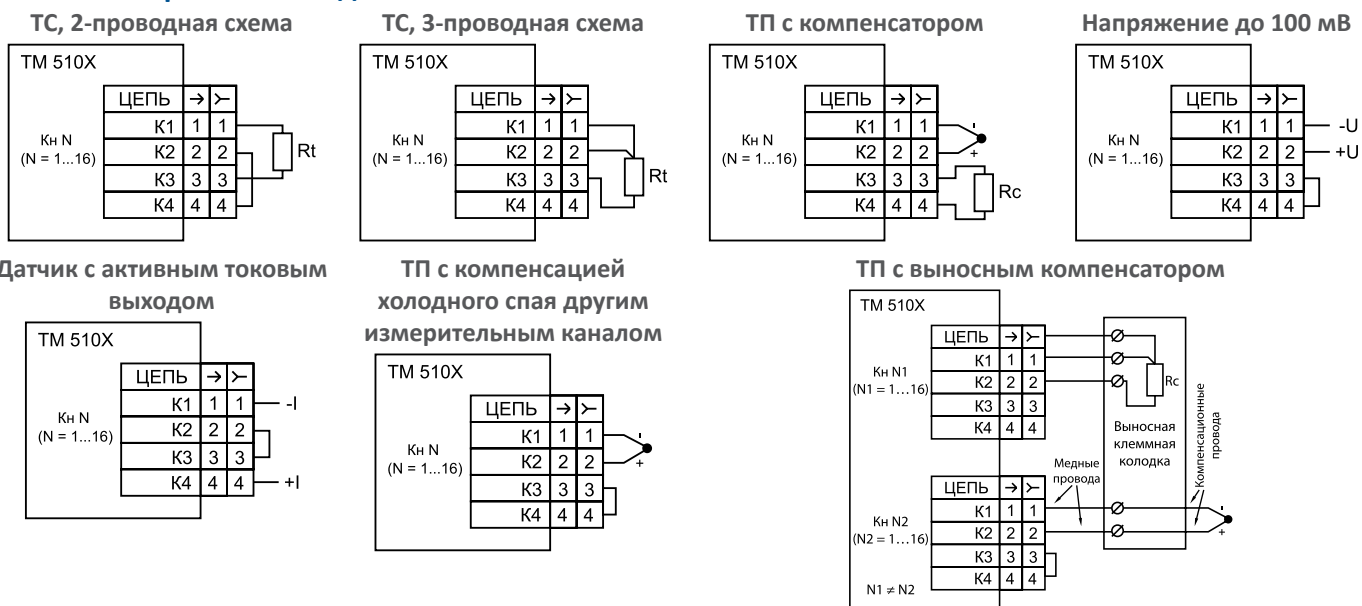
ТС, 2-проводная схема

ТМ 510Х

Кн N
(N = 1...16)

| ЦЕПЬ | → | ≻ |
|---|---|---|
| К1 | 1 | 1 |
| К2 | 2 | 2 |
| К3 | 3 | 3 |
| К4 | 4 | 4 |

Rt

ТС, 3-проводная схема

ТМ 510Х

Кн N
(N = 1...16)

| ЦЕПЬ | → | ≻ |
|---|---|---|
| К1 | 1 | 1 |
| К2 | 2 | 2 |
| К3 | 3 | 3 |
| К4 | 4 | 4 |

Rt

ТП с компенсатором

ТМ 510Х

Кн N
(N = 1...16)

| ЦЕПЬ | → | ≻ |
|---|---|---|
| К1 | 1 | 1 |
| К2 | 2 | 2 |
| К3 | 3 | 3 |
| К4 | 4 | 4 |

-
+
Rc

Напряжение до 100 мВ

ТМ 510Х

Кн N
(N = 1...16)

| ЦЕПЬ | → | ≻ |
|---|---|---|
| К1 | 1 | 1 |
| К2 | 2 | 2 |
| К3 | 3 | 3 |
| К4 | 4 | 4 |

-U
+U

Датчик с активным токовым выходом

ТМ 510Х

Кн N
(N = 1...16)

| ЦЕПЬ | → | ≻ |
|---|---|---|
| К1 | 1 | 1 |
| К2 | 2 | 2 |
| К3 | 3 | 3 |
| К4 | 4 | 4 |

-I
+I

ТП с компенсацией холодного спая другим измерительным каналом

ТМ 510Х

Кн N
(N = 1...16)

| ЦЕПЬ | → | ≻ |
|---|---|---|
| К1 | 1 | 1 |
| К2 | 2 | 2 |
| К3 | 3 | 3 |
| К4 | 4 | 4 |

-
+

ТП с выносным компенсатором

ТМ 510Х

Кн N1
(N1 = 1…16)

| ЦЕПЬ | → | ≻ |
|---|---|---|
| К1 | 1 | 1 |
| К2 | 2 | 2 |
| К3 | 3 | 3 |
| К4 | 4 | 4 |

Rc

Выносная клеммная колодка

Компенсационные провода

Медные провода

Кн N2
(N2 = 1…16)

| ЦЕПЬ | → | ≻ |
|---|---|---|
| К1 | 1 | 1 |
| К2 | 2 | 2 |
| К3 | 3 | 3 |
| К4 | 4 | 4 |

-
+

N1 ≠ N2